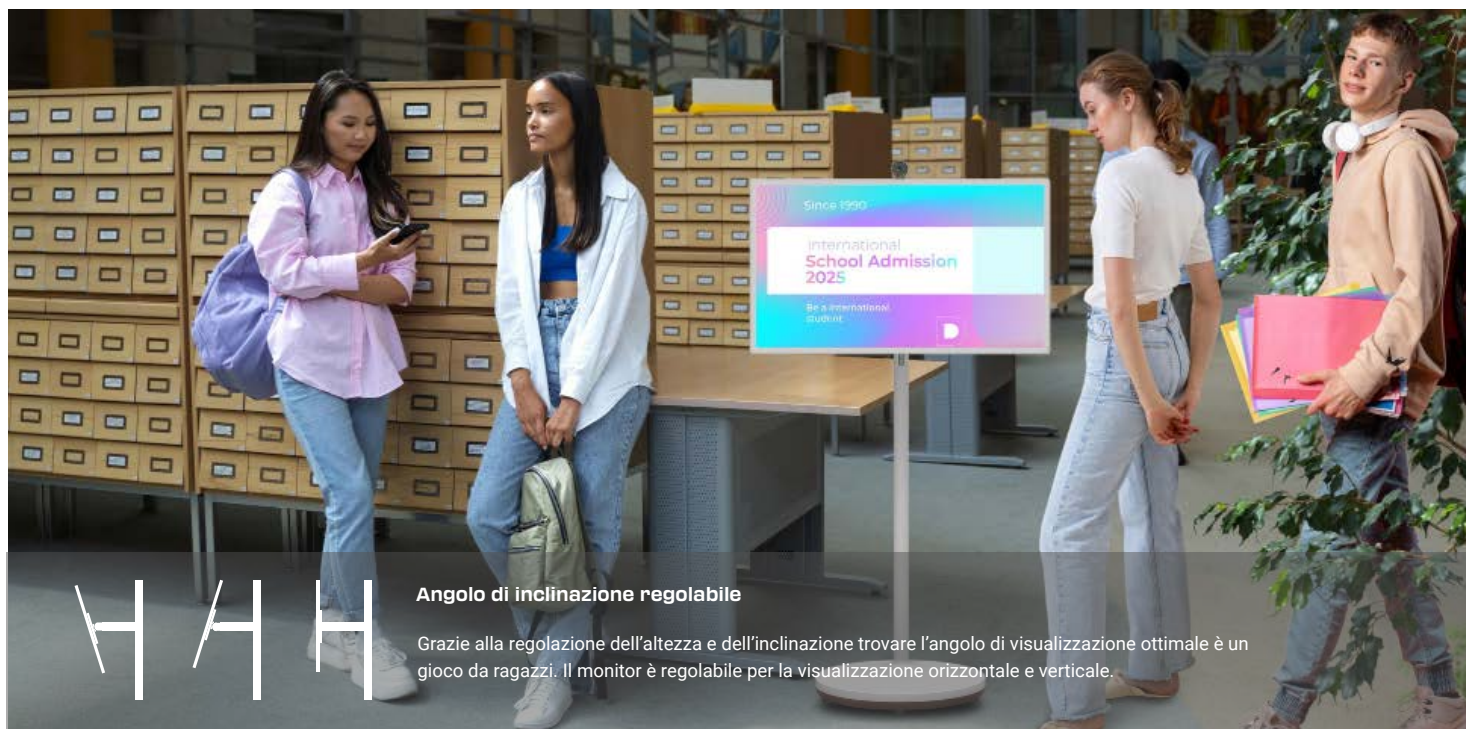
Since 1990

International
School Admission
2025

Be a international student

D

Angolo di inclinazione regolabile

Grazie alla regolazione dell'altezza e dell'inclinazione trovare l'angolo di visualizzazione ottimale è un gioco da ragazzi. Il monitor è regolabile per la visualizzazione orizzontale e verticale.